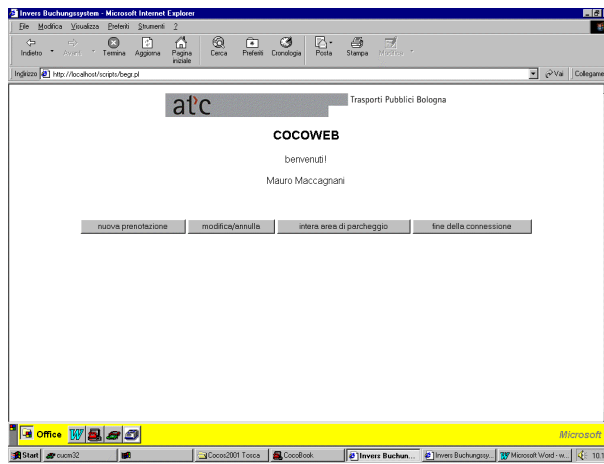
Invers Buchungssystem - Microsoft Internet Explorer

File Modifica Visualizza Preferiti Strumenti ?

Indietro Avanti Termina Aggiorna Pagina iniziale Cerca Preferiti Cronologia Posta Stampa Modifica

Indirizzo http://localhost/scripts/begr.pl

Vai Collegam

atc

Trasporti Pubblici Bologna

COCOWEB

benvenuti!

Mauro Maccagnani

nuova prenotazione

modifica/annulla

intera area di parcheggio

fine della connessione

Office

Microsoft

Start cucm32 Cocos2001 Tosca CocoBook Invers Buchun... Invers Buchungssy... Microsoft Word - w... 10.1